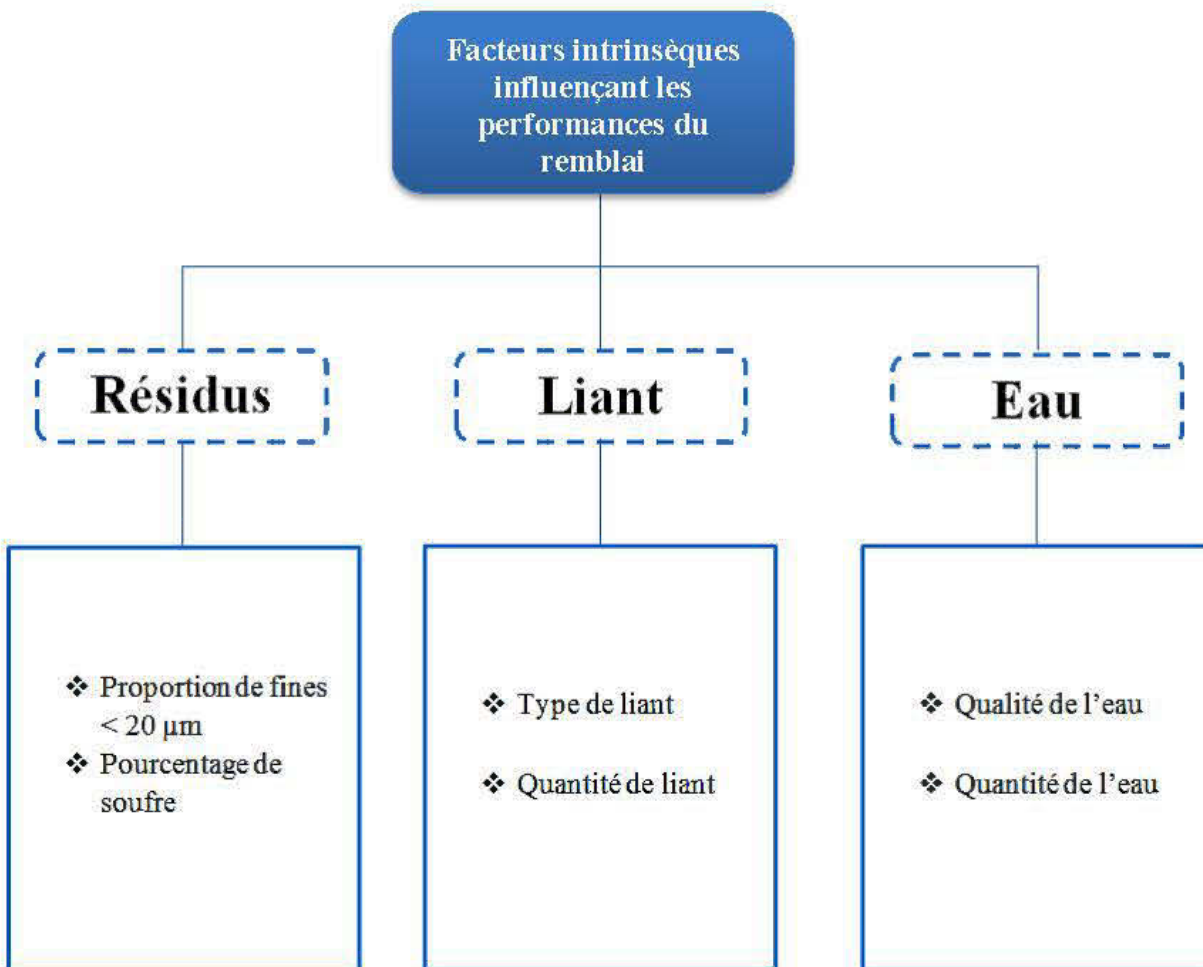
Facteurs intrinsèques influençant les performances du remblai

Résidus

Liant

Eau

❖ Proportion de fines < 20 µm
❖ Pourcentage de soufre

❖ Type de liant
❖ Quantité de liant

❖ Qualité de l'eau
❖ Quantité de l'eau